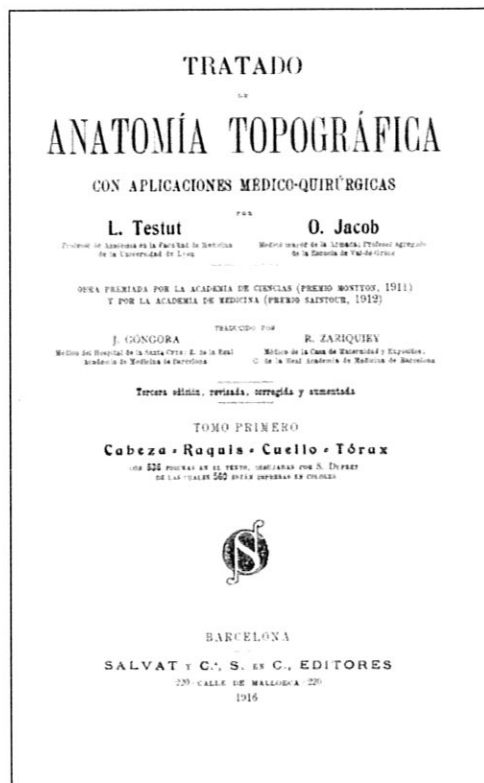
TRATADO

DE

ANATOMÍA TOPOGRÁFICA

CON APLICACIONES MÉDICO-QUIRÚRGICAS

POR

L. Testut
Profesor de Anatomía en la Facultad de Medicina de la Universidad de Lyon

O. Jacob
Médico mayor de la Armada, Profesor agregado de la Escuela de Val-de-Grâce

OBRA PREMIADA POR LA ACADEMIA DE CIENCIAS (PREMIO MONTYON, 1911) Y POR LA ACADEMIA DE MEDICINA (PREMIO SAINTOUR, 1912)

TRADUCIDO POR

J. GÓNGORA
Médico del Hospital de la Santa Cruz; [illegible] de la Real Academia de Medicina de Barcelona

R. ZARIQUIEY
Médico de la Casa de Maternidad y Expósitos; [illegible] de la Real Academia de Medicina de Barcelona

Tercera edición, revisada, corregida y aumentada

TOMO PRIMERO

Cabeza - Raquis - Cuello - Tórax

CON 836 FIGURAS EN EL TEXTO, DIBUJADAS POR S. DUPRET DE LAS CUALES 560 ESTÁN IMPRESAS EN COLORES

S

BARCELONA

SALVAT Y C.ª, S. EN C., EDITORES

220 - CALLE DE MALLORCA - 220

1916